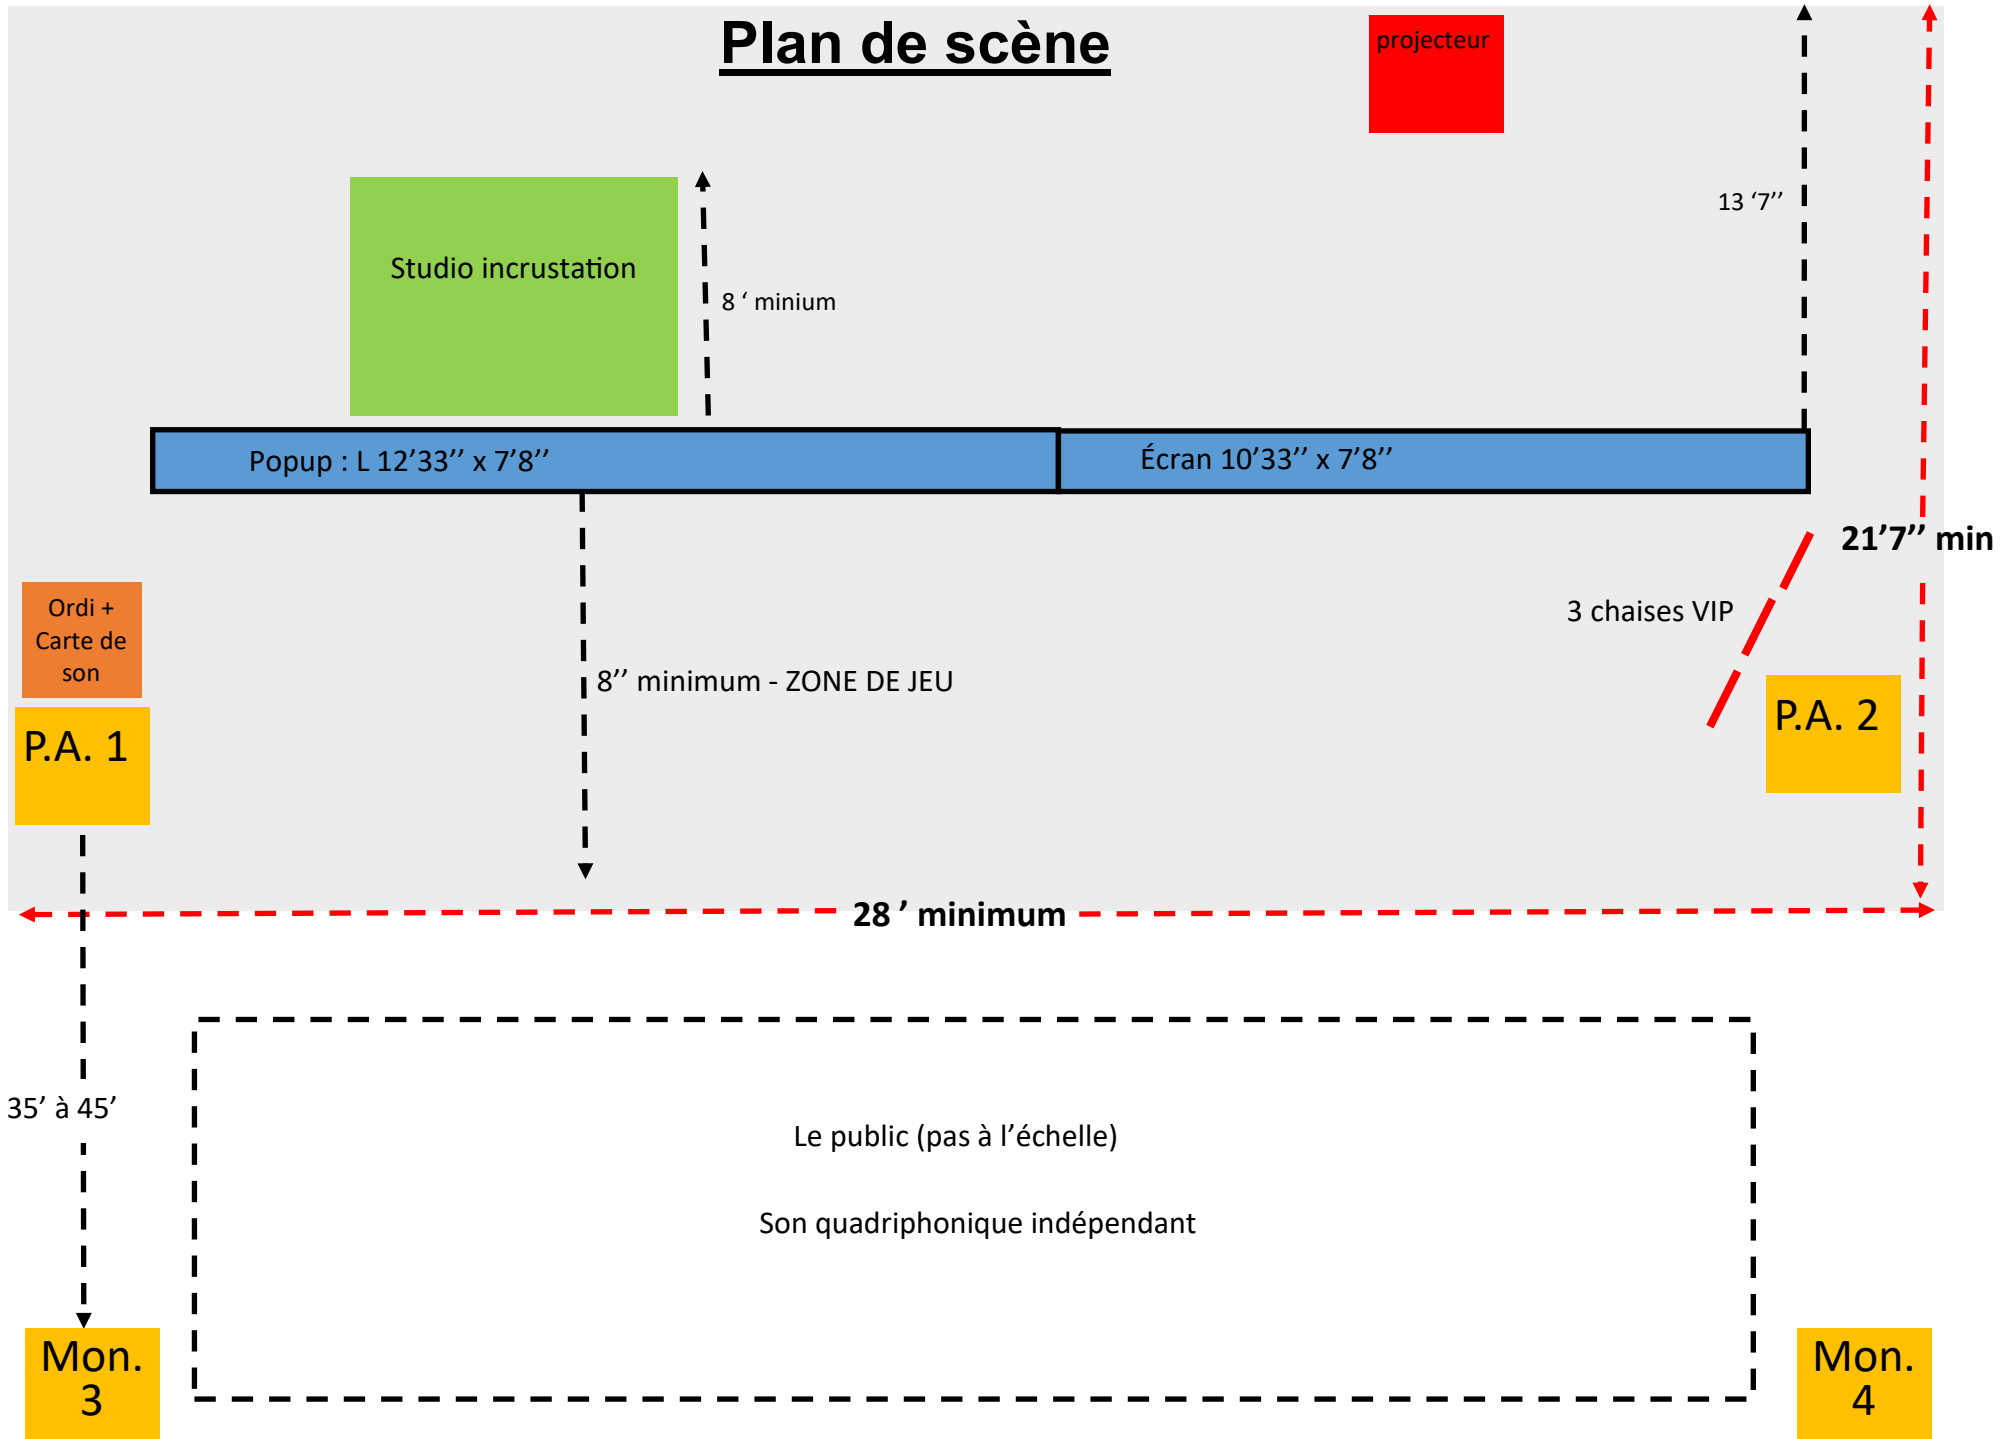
Plan de scène

projecteur

Studio incrustation

8 ‘ minium

13 ‘7’’

Popup : L 12’33’’ x 7’8’’

Écran 10’33’’ x 7’8’’

21’7’’ min

Ordi + Carte de son

P.A. 1

8’’ minimum - ZONE DE JEU

3 chaises VIP

P.A. 2

28 ’ minimum

35’ à 45’

Le public (pas à l’échelle)

Son quadriphonique indépendant

Mon. 3

Mon. 4